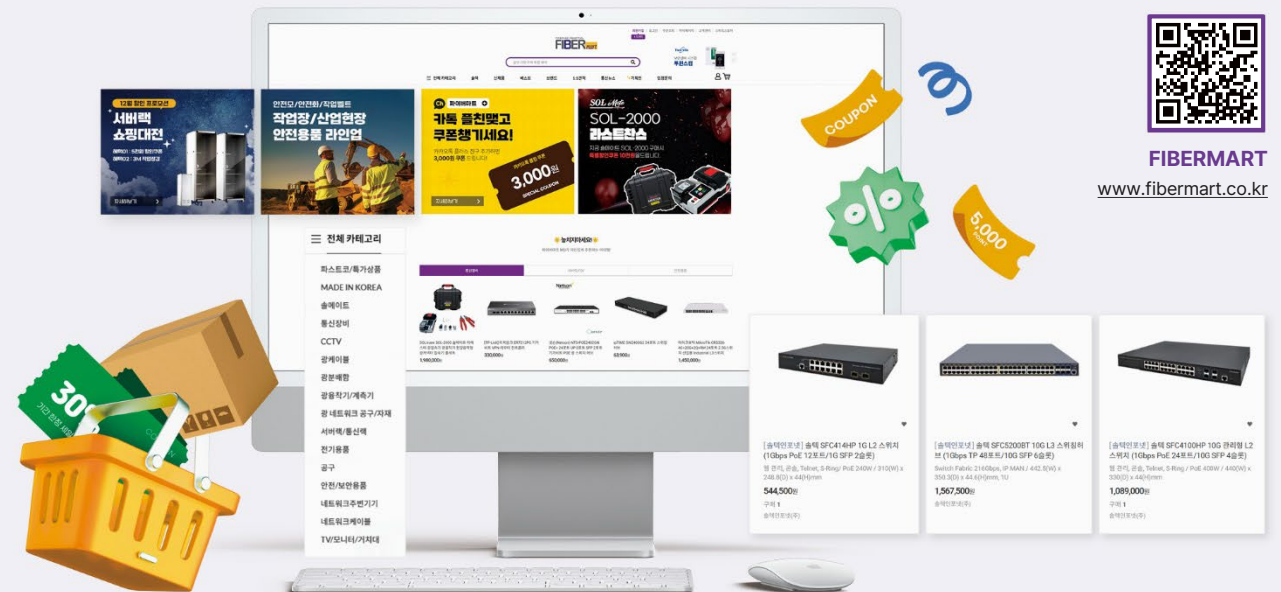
FIBERmart

12월 할인 프로모션
서버랙 쇼핑대전

안전모/안전화/작업벨트
작업장/산업현장 안전용품 라인업

카톡 플친맺고 쿠폰챙기세요!
3,000원
SPECIAL COUPON

SOL-2000
라스트찬스

COUPON

%

5,000

FIBERMART
www.fibermart.co.kr

전체 카테고리
파스트코/특가상품
MADE IN KOREA
솔메이트
통신장비
CCTV
광케이블
광분배함
광융착기/계측기
광 네트워크 공구/자재
서버랙/통신랙
전기용품
공구
안전/보안용품
네트워크주변기기
네트워크케이블
TV/모니터/거치대

놓치지마세요

[솔텍인포넷] 솔텍 SFC414HP 1G L2 스위치 (1Gbps PoE 12포트/1G SFP 2슬롯)
544,500원

[솔텍인포넷] 솔텍 SFC5200BT 10G L3 스위칭허브 (1Gbps TP 48포트/10G SFP 6슬롯)
1,567,500원

[솔텍인포넷] 솔텍 SFC4100HP 10G 관리형 L2 스위치 (1Gbps PoE 24포트/10G SFP 4슬롯)
1,089,000원

30